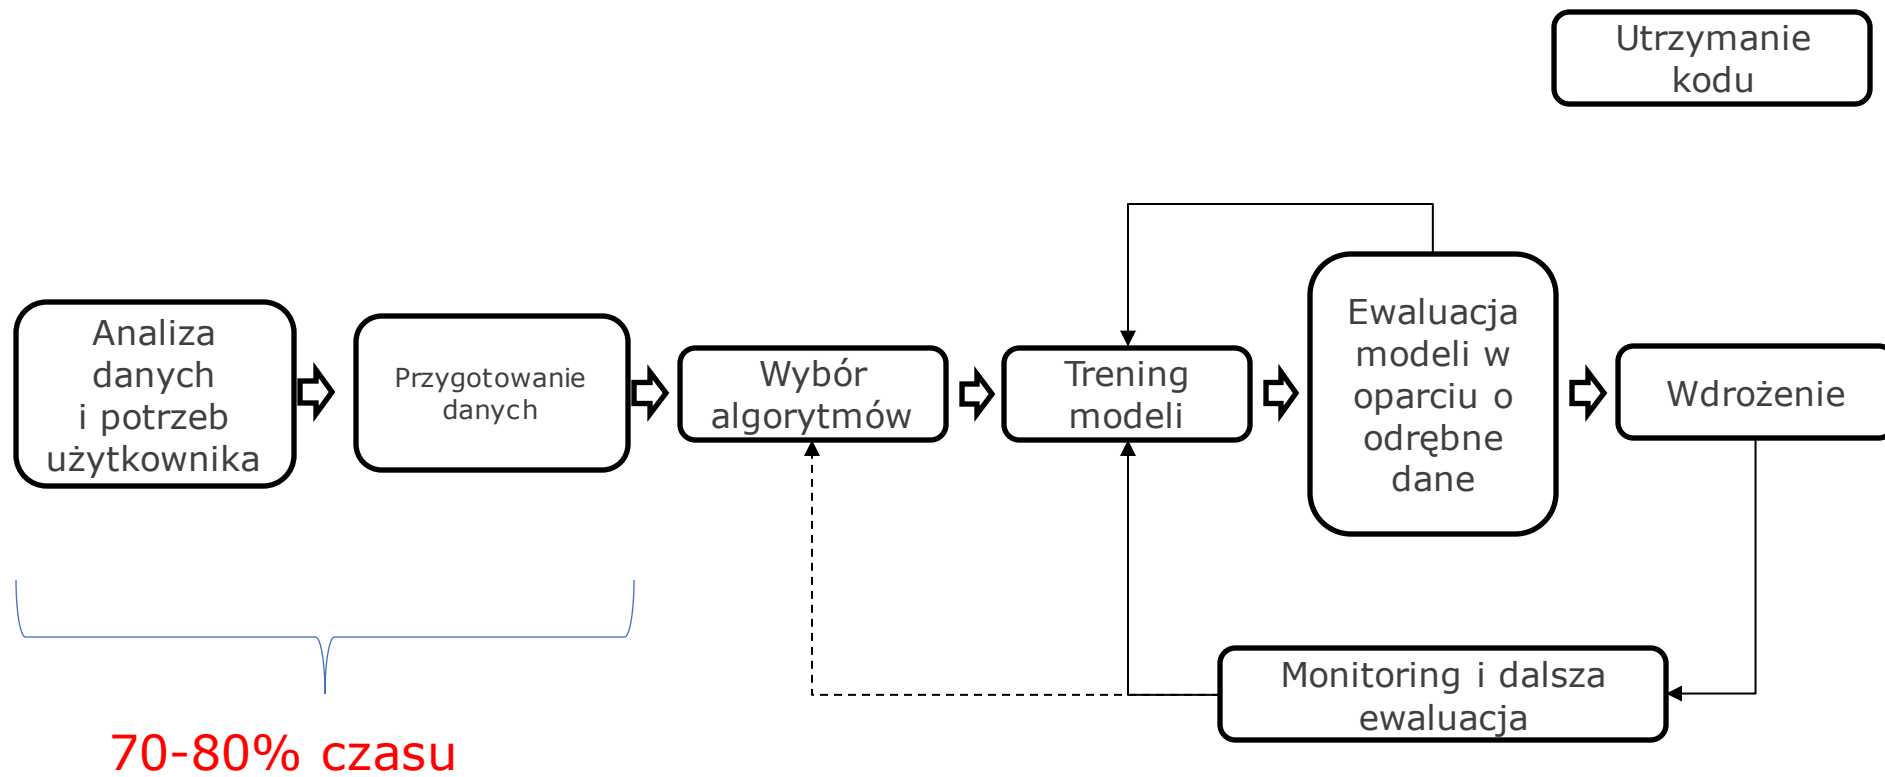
Utrzymanie kodu

Analiza danych i potrzeb użytkownika

Przygotowanie danych

Wybór algorytmów

Trening modeli

Ewaluacja modeli w oparciu o odrębne dane

Wdrożenie

Monitoring i dalsza ewaluacja

70-80% czasu